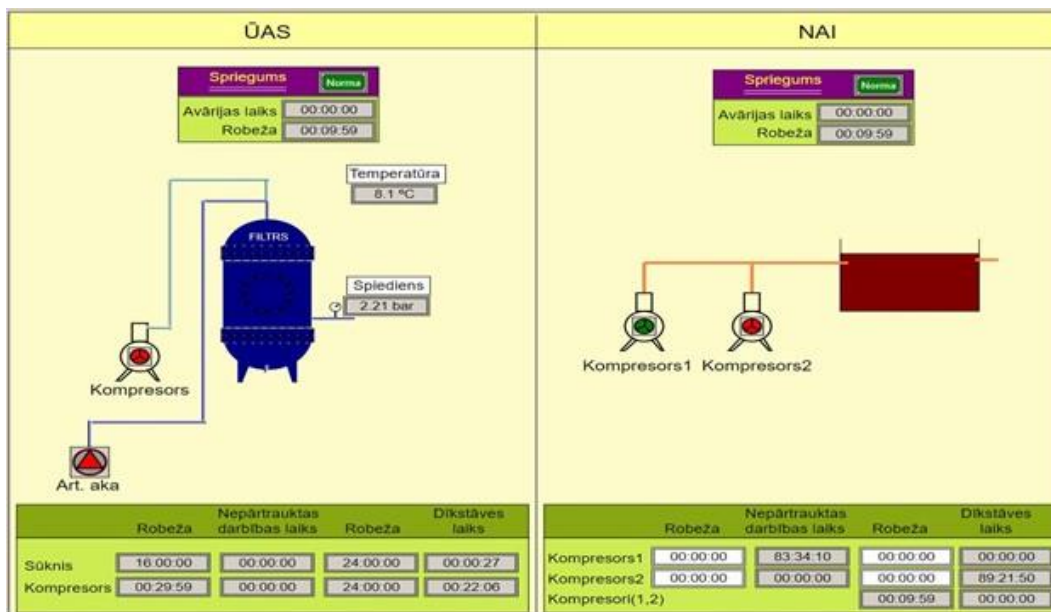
ŪAS

Spriegums Norma
Avārijas laiks 00:00:00
Robeža 00:09:59

Temperatūra
8.1 ºC

FILTRS

Spiediens
2.21 bar

Kompresors

Art. aka

| | Robeža | Nepārtrauktas darbības laiks | Robeža | Dīkstāves laiks |
|---|---|---|---|---|
| Sūknis | 16:00:00 | 00:00:00 | 24:00:00 | 00:00:27 |
| Kompresors | 00:29:59 | 00:00:00 | 24:00:00 | 00:22:06 |

NAI

Spriegums Norma
Avārijas laiks 00:00:00
Robeža 00:09:59

Kompresors1 Kompresors2

| | Robeža | Nepārtrauktas darbības laiks | Robeža | Dīkstāves laiks |
|---|---|---|---|---|
| Kompresors1 | 00:00:00 | 83:34:10 | 00:00:00 | 00:00:00 |
| Kompresors2 | 00:00:00 | 00:00:00 | 00:00:00 | 89:21:50 |
| Kompresori(1,2) | | | 00:09:59 | 00:00:00 |